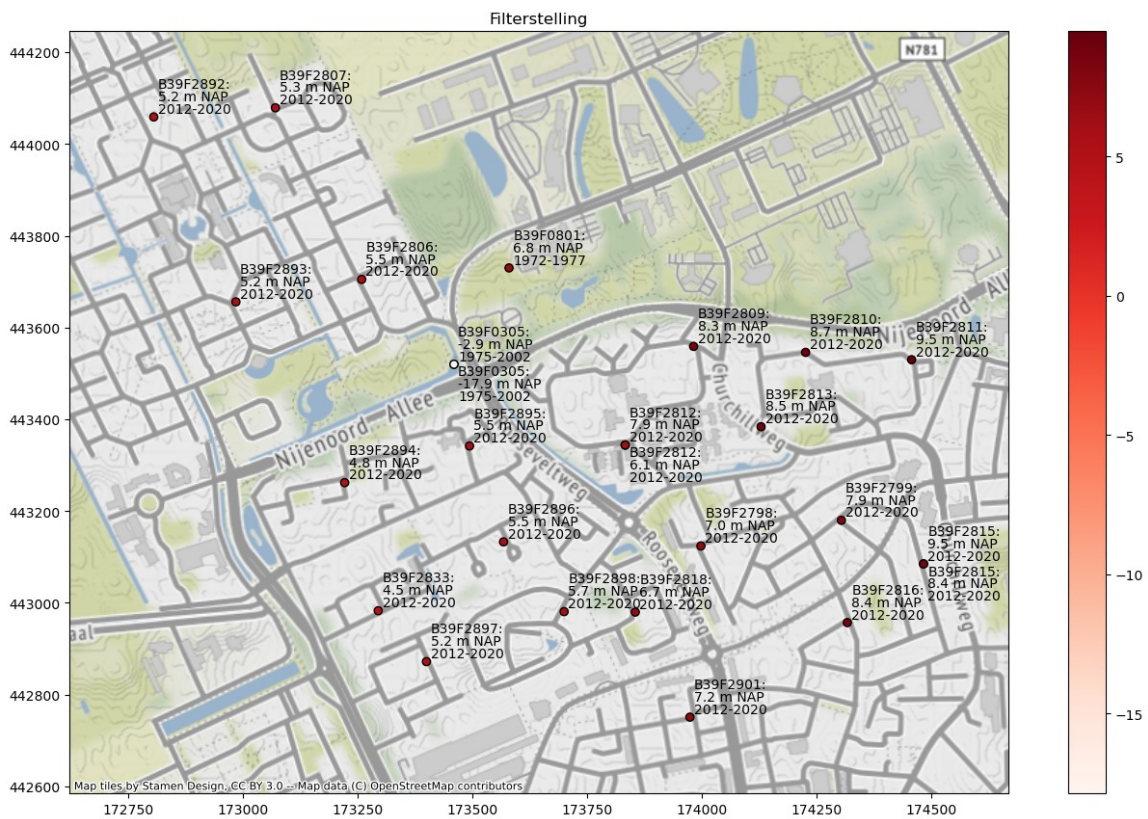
Filterstelling

444200
444000
443800
443600
443400
443200
443000
442800
442600

N781

B39F2892:
5.2 m NAP
2012-2020

B39F2807:
5.3 m NAP
2012-2020

B39F2806:
5.5 m NAP
2012-2020

B39F0801:
6.8 m NAP
1972-1977

B39F2893:
5.2 m NAP
2012-2020

B39F0305:
-2.9 m NAP
1975-2002
B39F0305:
-17.9 m NAP
1975-2002

B39F2809:
8.3 m NAP
2012-2020

B39F2810:
8.7 m NAP
2012-2020

B39F2811:
9.5 m NAP
2012-2020

Nijenoord Allee

Churchillweg

B39F2813:
8.5 m NAP
2012-2020

B39F2895:
5.5 m NAP
2012-2020

B39F2812:
7.9 m NAP
2012-2020
B39F2812:
6.1 m NAP
2012-2020

B39F2894:
4.8 m NAP
2012-2020

Beveltweg

B39F2799:
7.9 m NAP
2012-2020

B39F2896:
5.5 m NAP
2012-2020

B39F2798:
7.0 m NAP
2012-2020

Rooseveltweg

B39F2815:
9.5 m NAP
2012-2020
B39F2815:
8.4 m NAP
2012-2020

B39F2833:
4.5 m NAP
2012-2020

B39F2898:
5.7 m NAP
2012-2020

B39F2818:
6.7 m NAP
2012-2020

B39F2816:
8.4 m NAP
2012-2020

B39F2897:
5.2 m NAP
2012-2020

B39F2901:
7.2 m NAP
2012-2020

Map tiles by Stamen Design, CC BY 3.0 -- Map data (C) OpenStreetMap contributors

172750 173000 173250 173500 173750 174000 174250 174500

5
0
−5
−10
−15